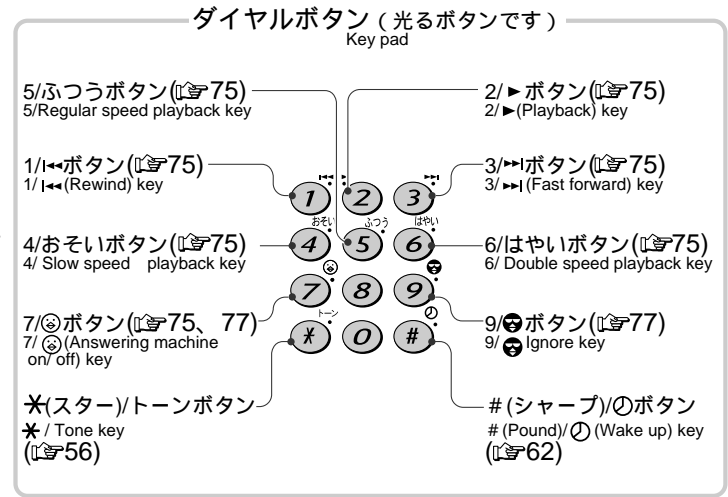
ダイヤルボタン（光るボタンです）
Key pad

5/ふつうボタン(☞75)
5/Regular speed playback key

2/►ボタン(☞75)
2/►(Playback) key

1/|◄◄ボタン(☞75)
1/ |◄◄ (Rewind) key

3/►►|ボタン(☞75)
3/ ►►| (Fast forward) key

4/おそいボタン(☞75)
4/ Slow speed playback key

6/はやいボタン(☞75)
6/ Double speed playback key

7/☺ボタン(☞75、77)
7/ ☺ (Answering machine on/ off) key

9/☻ボタン(☞77)
9/ ☻ Ignore key

|◄◄ ► ►►|
1 2 3
おそい ふつう はやい
4 5 6
7 8 9
トーン
✱ 0 #

✱(スター)/トーンボタン
✱ / Tone key
(☞56)

#(シャープ)/⏻ボタン
# (Pound)/ ⏻ (Wake up) key
(☞62)